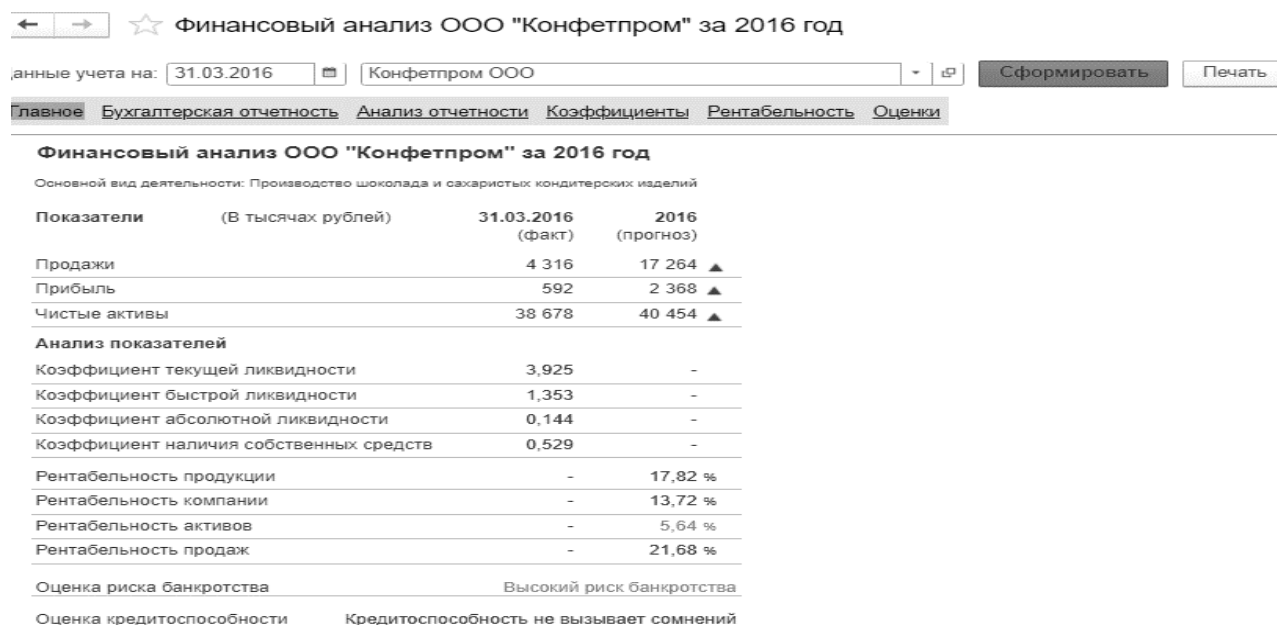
← → ☆ Финансовый анализ ООО "Конфетпром" за 2016 год

анные учета на: 31.03.2016 Конфетпром ООО Сформировать Печать

лавное Бухгалтерская отчетность Анализ отчетности Коэффициенты Рентабельность Оценки

Финансовый анализ ООО "Конфетпром" за 2016 год

Основной вид деятельности: Производство шоколада и сахаристых кондитерских изделий

| Показатели (В тысячах рублей) | 31.03.2016 (факт) | 2016 (прогноз) |
|---|---|---|
| Продажи | 4 316 | 17 264 ▲ |
| Прибыль | 592 | 2 368 ▲ |
| Чистые активы | 38 678 | 40 454 ▲ |
| Анализ показателей | | |
| Коэффициент текущей ликвидности | 3,925 | - |
| Коэффициент быстрой ликвидности | 1,353 | - |
| Коэффициент абсолютной ликвидности | 0,144 | - |
| Коэффициент наличия собственных средств | 0,529 | - |
| Рентабельность продукции | - | 17,82 % |
| Рентабельность компании | - | 13,72 % |
| Рентабельность активов | - | 5,64 % |
| Рентабельность продаж | - | 21,68 % |

Оценка риска банкротства Высокий риск банкротства

Оценка кредитоспособности Кредитоспособность не вызывает сомнений